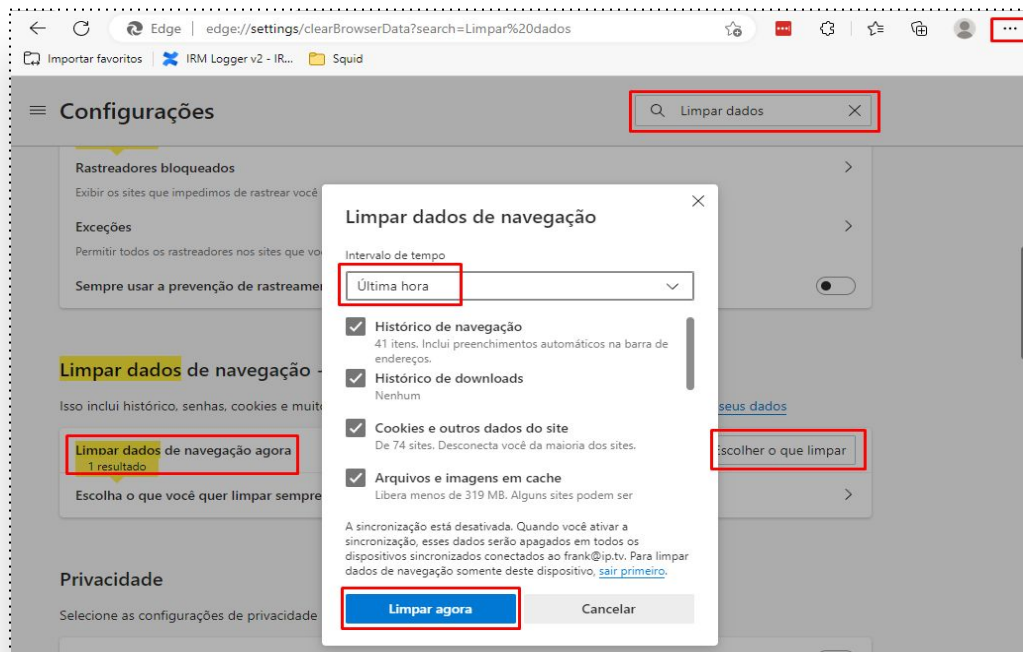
Edge | edge://settings/clearBrowserData?search=Limpar%20dados

...

Importar favoritos | IRM Logger v2 - IR... Squid

Configurações

Limpar dados

Rastreadores bloqueados

Exibir os sites que impedimos de rastrear você

Exceções

Permitir todos os rastreadores nos sites que vo

Sempre usar a prevenção de rastreamen

Limpar dados de navegação -

Isso inclui histórico, senhas, cookies e muit

seus dados

Limpar dados de navegação agora

1 resultado

Escolher o que limpar

Escolha o que você quer limpar sempre

Privacidade

Selecione as configurações de privacidade

Limpar dados de navegação

Intervalo de tempo

Última hora

Histórico de navegação
41 itens. Inclui preenchimentos automáticos na barra de endereços.

Histórico de downloads
Nenhum

Cookies e outros dados do site
De 74 sites. Desconecta você da maioria dos sites.

Arquivos e imagens em cache
Libera menos de 319 MB. Alguns sites podem ser

A sincronização está desativada. Quando você ativar a sincronização, esses dados serão apagados em todos os dispositivos sincronizados conectados ao frank@ip.tv. Para limpar dados de navegação somente deste dispositivo, sair primeiro.

Limpar agora

Cancelar